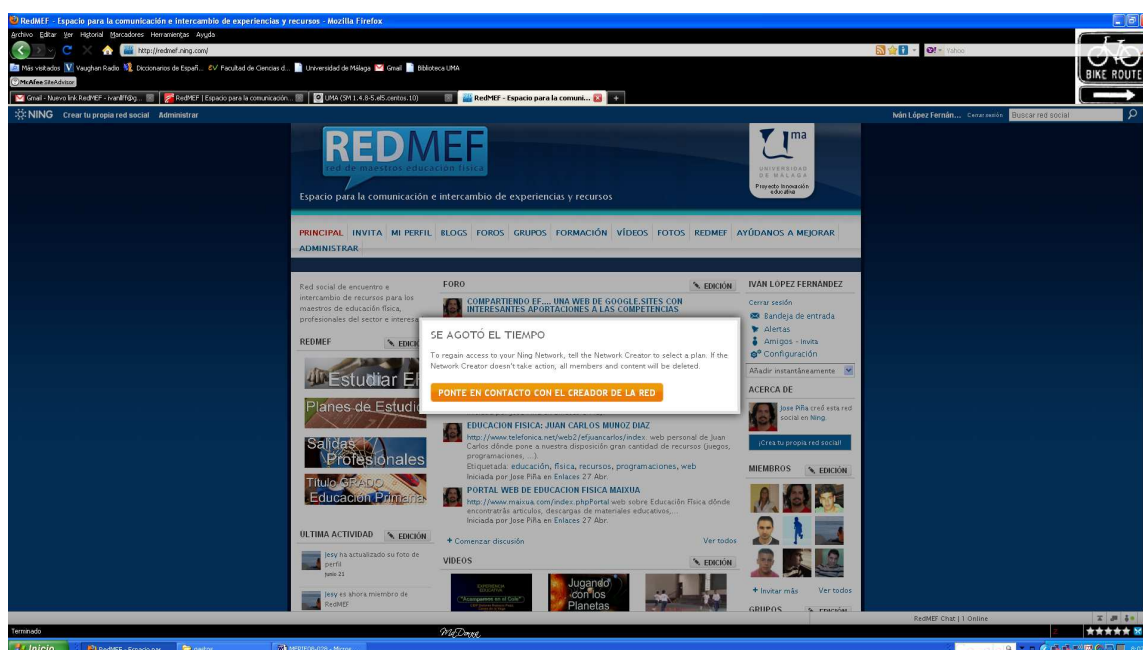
RedMEF - Espacio para la comunicación e intercambio de experiencias y recursos - Mozilla Firefox

Archivo Editar Ver Historial Marcadores Herramientas Ayuda

http://redmef.ning.com/

Yahoo

BIKE ROUTE

Más visitados Vaughan Radio Diccionarios de Españ... Facultad de Ciencias d... Universidad de Málaga Gmail Biblioteca UMA

McAfee SiteAdvisor

Gmail - Nuevo link RedMEF - ivanlff@g... RedMEF | Espacio para la comunicación... UMA (SM 1.4.8-5.el5.centos.10) RedMEF - Espacio para la comuni...

NING Crear tu propia red social Administrar

Iván López Fernán... Cerrar sesión Buscar red social

REDMEF
red de maestros educación física

Espacio para la comunicación e intercambio de experiencias y recursos

ma
UNIVERSIDAD DE MÁLAGA
Proyecto Innovación educativa

PRINCIPAL INVITA MI PERFIL BLOGS FOROS GRUPOS FORMACIÓN VÍDEOS FOTOS REDMEF AYÚDANOS A MEJORAR ADMINISTRAR

Red social de encuentro e intercambio de recursos para los maestros de educación física, profesionales del sector e interesa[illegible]

REDMEF EDICIÓN

Estudiar E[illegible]

Planes de Estudi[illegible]

Salidas Profesionales

Título GRADO Educación Primaria

ÚLTIMA ACTIVIDAD EDICIÓN

Jesy ha actualizado su foto de perfil
Junio 21

Jesy es ahora miembro de RedMEF

FORO EDICIÓN

COMPARTIENDO EF.... UNA WEB DE GOOGLE.SITES CON INTERESANTES APORTACIONES A LAS COMPETENCIAS

SE AGOTÓ EL TIEMPO

To regain access to your Ning Network, tell the Network Creator to select a plan. If the Network Creator doesn't take action, all members and content will be deleted.

PONTE EN CONTACTO CON EL CREADOR DE LA RED

EDUCACION FISICA: JUAN CARLOS MUÑOZ DIAZ
http://www.telefonica.net/web2/efjuancarlos/index. web personal de Juan Carlos dónde pone a nuestra disposición gran cantidad de recursos (juegos, programaciones, ...).
Etiquetada: educación, física, recursos, programaciones, web
Iniciada por Jose Piña en Enlaces 27 Abr.

PORTAL WEB DE EDUCACION FISICA MAIXUA
http://www.maixua.com/index.phpPortal web sobre Educación Física dónde encontrarás artículos, descargas de materiales educativos,...
Iniciada por Jose Piña en Enlaces 27 Abr.

+ Comenzar discusión Ver todos

VIDEOS EDICIÓN

Jugando con los Planetas

"Acompáñame en el Cole"

IVAN LÓPEZ FERNANDEZ

Cerrar sesión
Bandeja de entrada
Alertas
Amigos - Invita
Configuración

Añadir instantáneamente

ACERCA DE

Jose Piña creó esta red social en Ning.

¡Crea tu propia red social!

MIEMBROS EDICIÓN

+ Invitar más Ver todos

GRUPOS EDICIÓN

RedMEF Chat | 1 Online

Terminado

Inicio RedMEF - Espacio par... medios MEFTEOR-028 - Micros...